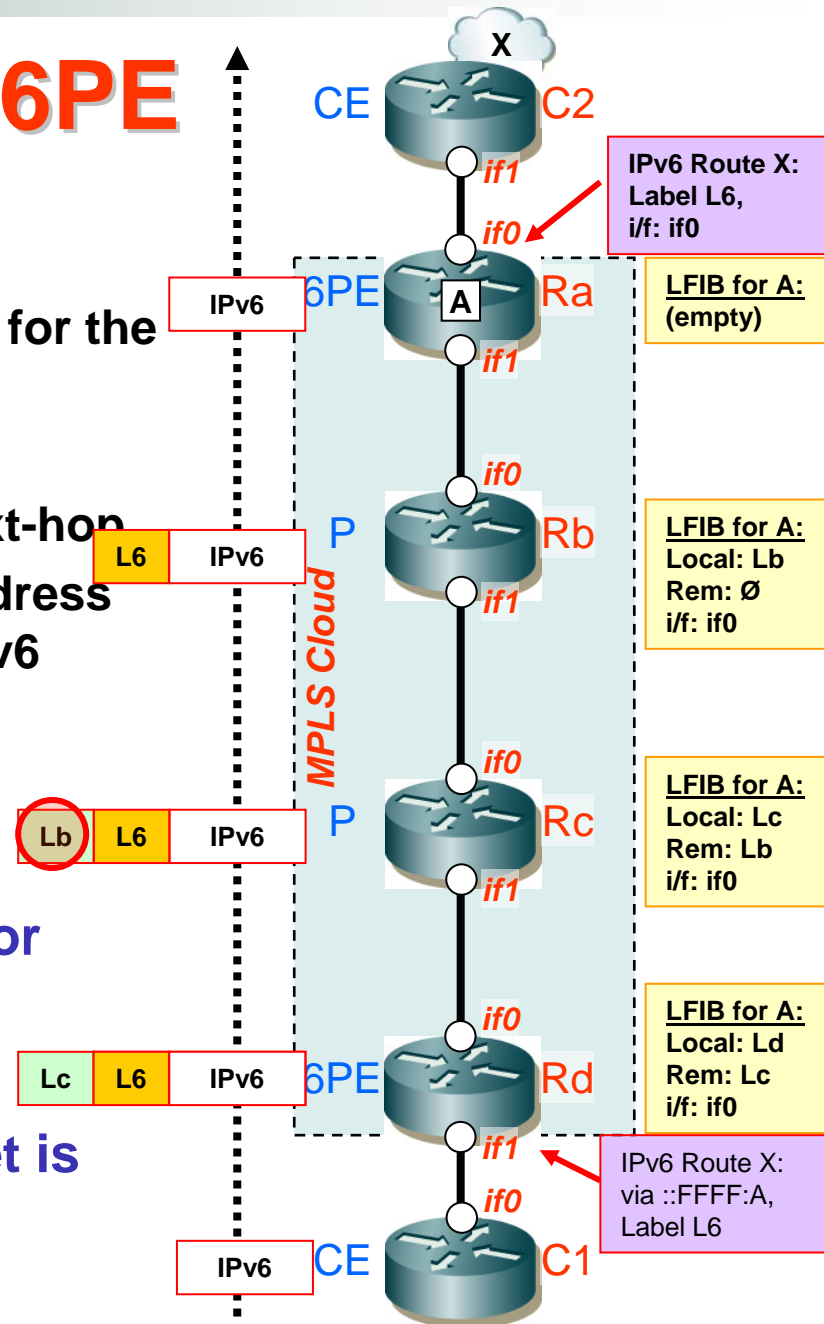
6PE

for the

xt-hop
dress
v6

or

t is

X
CE C2
if1
IPv6 Route X: Label L6, i/f: if0
if0
IPv6
6PE A Ra
LFIB for A: (empty)
if1
MPLS Cloud
if0
L6 IPv6
P Rb
LFIB for A: Local: Lb Rem: Ø i/f: if0
if1
if0
Lb L6 IPv6
P Rc
LFIB for A: Local: Lc Rem: Lb i/f: if0
if1
if0
Lc L6 IPv6
6PE Rd
LFIB for A: Local: Ld Rem: Lc i/f: if0
if1
IPv6 Route X: via ::FFFF:A, Label L6
if0
IPv6
CE C1